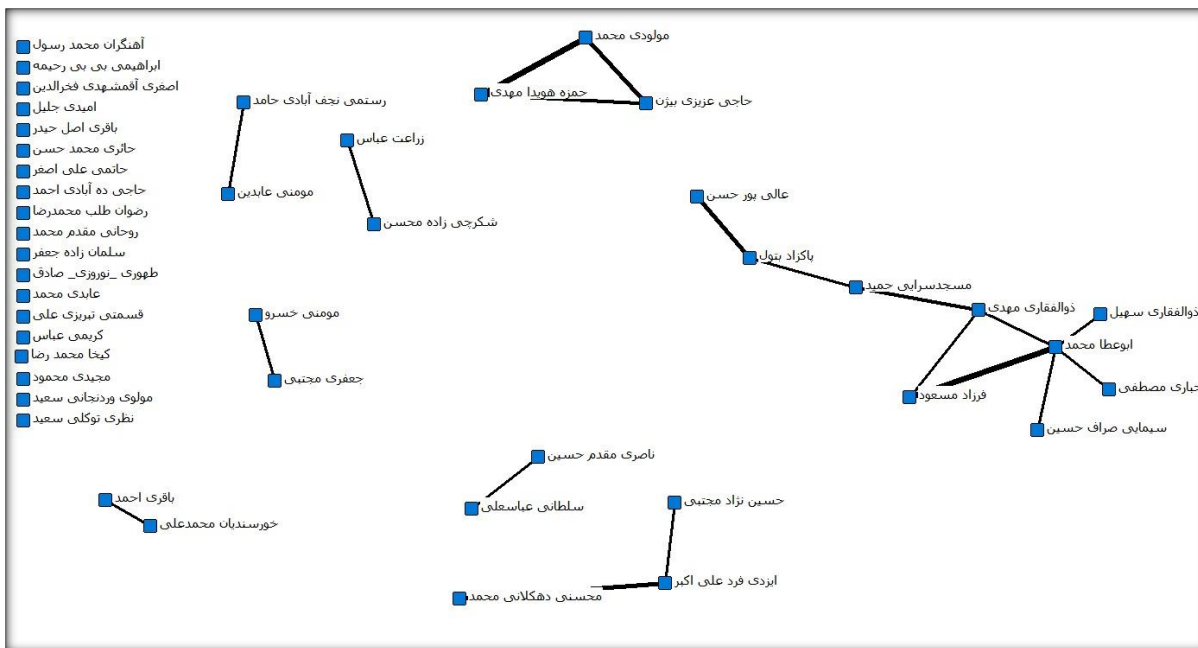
آهنگران محمد رسول
ابراهیمی بی بی رحیمه
اصغری آقمشهدی فخرالدین
امیدی جلیل
باقری اصل حیدر
حائری محمد حسن
حاتمی علی اصغر
حاجی ده آبادی احمد
رضوان طلب محمدرضا
روحانی مقدم محمد
سلمان زاده جعفر
طهوری _نوروزی_ صادق
عابدی محمد
قسمتی تبریزی علی
کریمی عباس
کیخا محمد رضا
مجیدی محمود
مولوی وردنجانی سعید
نظری توکلی سعید

مولودی محمد
حمزه هویدا مهدی
حاجی عزیزی بیژن
رستمی نجف آبادی حامد
مومنی عابدین
زراعت عباس
شکرچی زاده محسن
عالی پور حسن
پاکزاد بتول
مسجدسرایی حمید
ذوالفقاری مهدی
ذوالفقاری سهیل
ابوعطا محمد
جباری مصطفی
فرزاد مسعود
سیمایی صراف حسین
مومنی خسرو
جعفری مجتبی
ناصری مقدم حسین
سلطانی عباسعلی
حسین نژاد مجتبی
ایزدی فرد علی اکبر
محسنی دهکلانی محمد
باقری احمد
خورسندیان محمدعلی